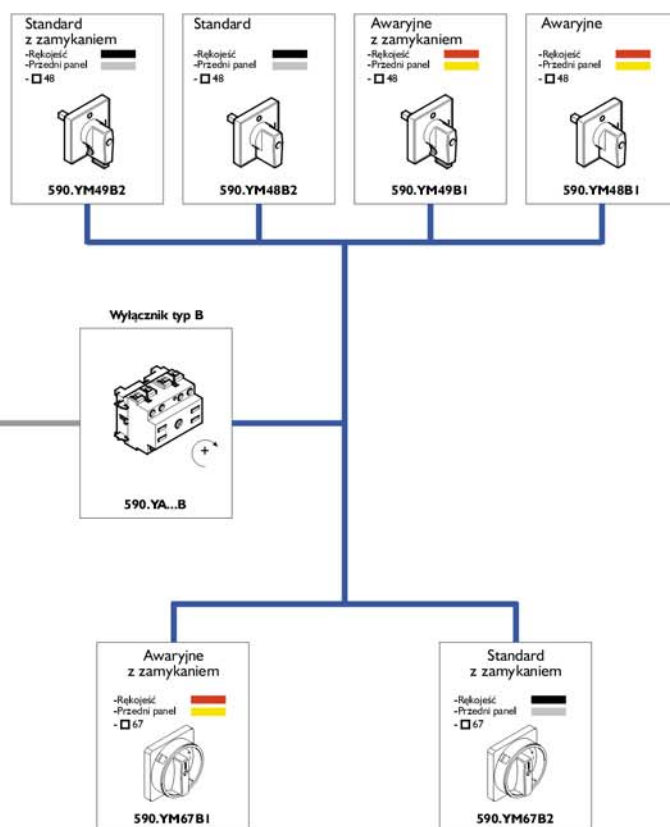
Standard
z zamykaniem
-Rękojeść
-Przedni panel
- □ 48
590.YM49B2

Standard
-Rękojeść
-Przedni panel
- □ 48
590.YM48B2

Awaryjne
z zamykaniem
-Rękojeść
-Przedni panel
- □ 48
590.YM49B1

Awaryjne
-Rękojeść
-Przedni panel
- □ 48
590.YM48B1

Wyłącznik typ B
590.YA...B

Awaryjne
z zamykaniem
-Rękojeść
-Przedni panel
- □ 67
590.YM67B1

Standard
z zamykaniem
-Rękojeść
-Przedni panel
- □ 67
590.YM67B2